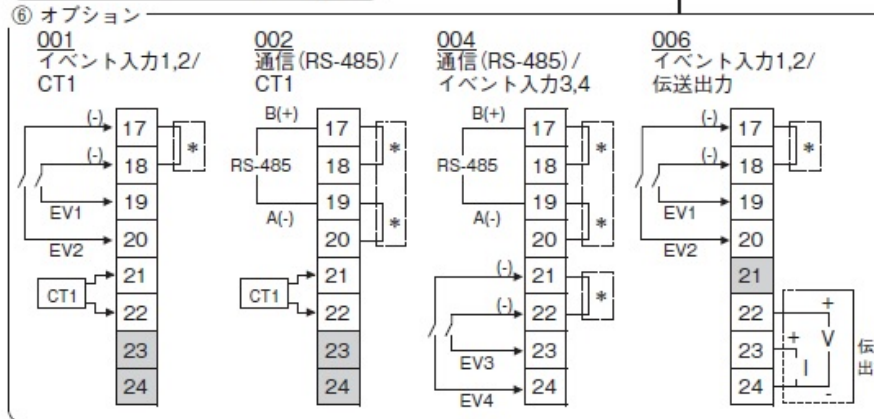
⑥ オプション

001
イベント入力1,2/
CT1

(-) 17 *
(-) 18
19
EV1
EV2 20
CT1 21
22
23
24

002
通信(RS-485)/
CT1

B(+) 17 *
RS-485 18
A(-) 19 *
20
CT1 21
22
23
24

004
通信(RS-485)/
イベント入力3,4

B(+) 17 *
RS-485 18
A(-) 19 *
20
(-) 21 *
(-) 22
EV3 23
EV4 24

006
イベント入力1,2/
伝送出力

(-) 17 *
(-) 18
19
EV1
EV2 20
21
22 +
V
23 +
I
24 -
伝出